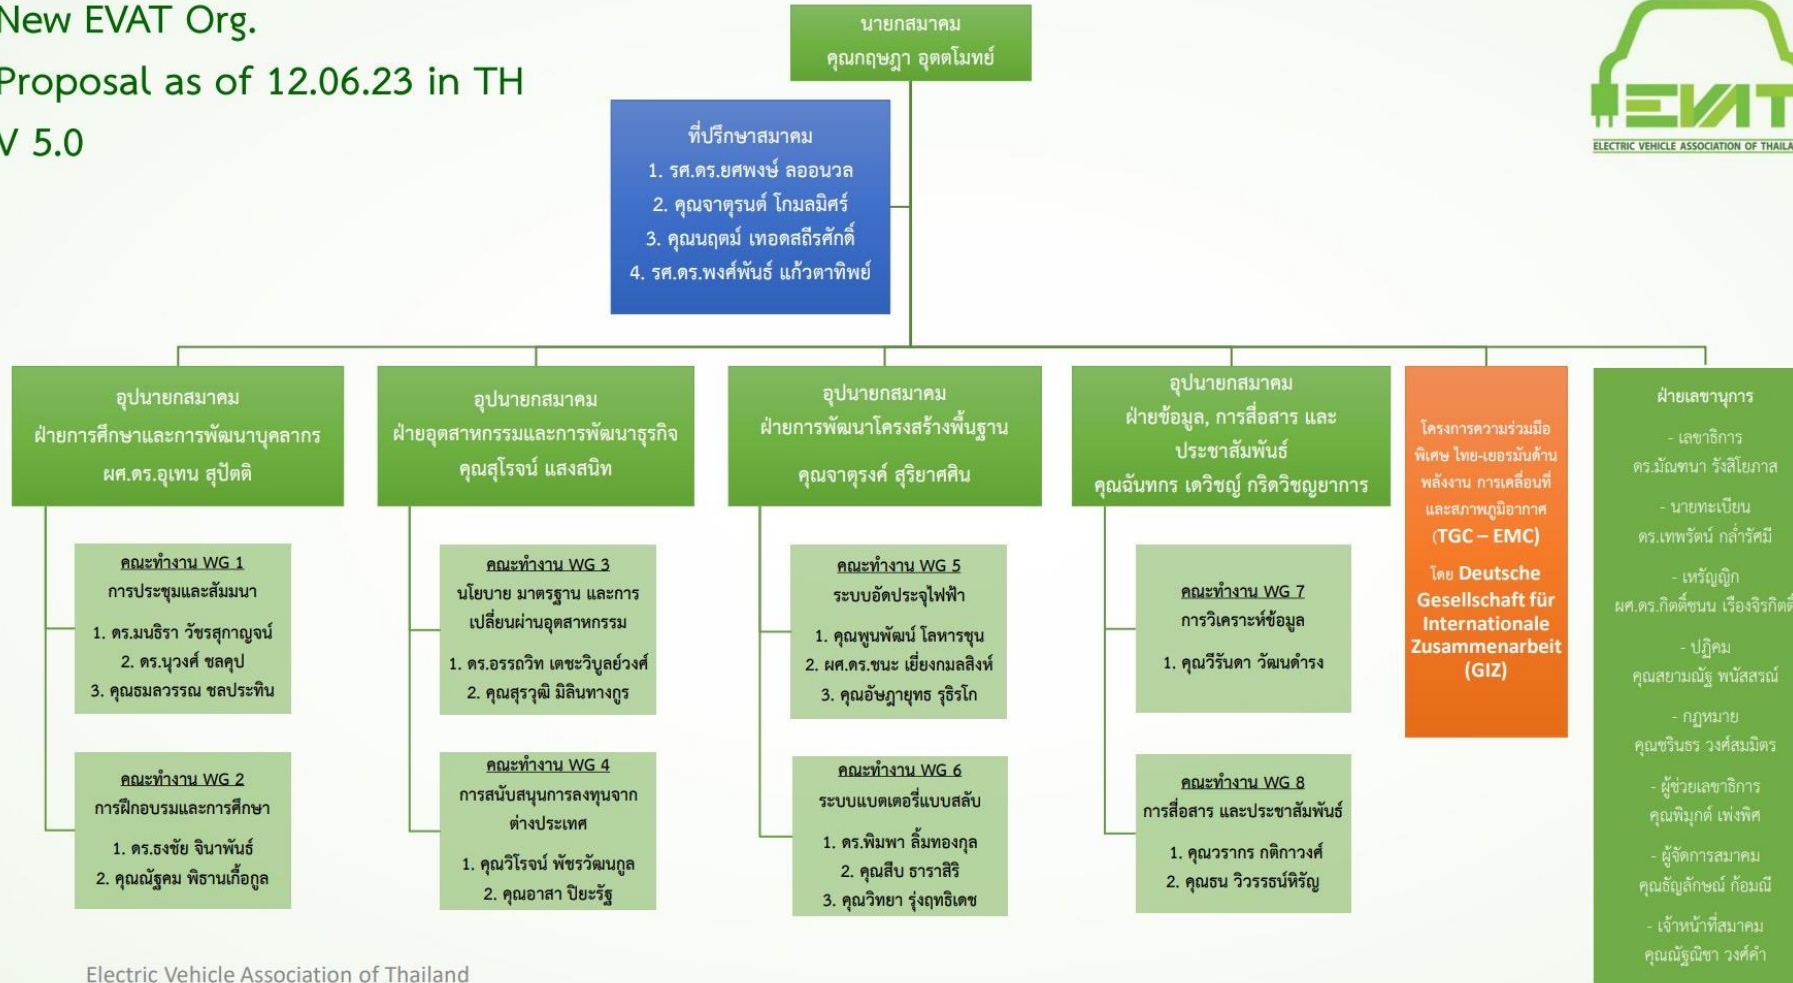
New EVAT Org.
Proposal as of 12.06.23 in TH
V 5.0

นายกสมาคม
คุณกฤษฎา อุตตโมทย์

ที่ปรึกษาสมาคม
1. รศ.ดร.ยศพงษ์ ลออนวล
2. คุณจาตุรนต์ โกมลมิศร์
3. คุณนฤดม์ เทอดสถีรศักดิ์
4. รศ.ดร.พงศ์พันธ์ แก้วตาทิพย์

EVAT
ELECTRIC VEHICLE ASSOCIATION OF THAILA

อุปนายกสมาคม
ฝ่ายการศึกษาและการพัฒนาบุคลากร
ผศ.ดร.อุเทน สุปัตติ

คณะทำงาน WG 1
การประชุมและสัมมนา
1. ดร.มนธิรา วัชรสุกาญจน์
2. ดร.นุวงศ์ ชลคุป
3. คุณธมลวรรณ ชลประทิน

คณะทำงาน WG 2
การฝึกอบรมและการศึกษา
1. ดร.ธงชัย จินาพันธ์
2. คุณณัฐคม พิธานเกื้อกูล

อุปนายกสมาคม
ฝ่ายอุตสาหกรรมและการพัฒนาธุรกิจ
คุณสุโรจน์ แสงสนิท

คณะทำงาน WG 3
นโยบาย มาตรฐาน และการเปลี่ยนผ่านอุตสาหกรรม
1. ดร.อรรถวิท เตชะวิบูลย์วงศ์
2. คุณสุรวุฒิ มิลินทางกูร

คณะทำงาน WG 4
การสนับสนุนการลงทุนจากต่างประเทศ
1. คุณวิโรจน์ พัชรวัฒนกูล
2. คุณอาสา ปิยะรัฐ

อุปนายกสมาคม
ฝ่ายการพัฒนาโครงสร้างพื้นฐาน
คุณจาตุรงค์ สุริยาศศิน

คณะทำงาน WG 5
ระบบอัดประจุไฟฟ้า
1. คุณพูนพัฒน์ โลหารชุน
2. ผศ.ดร.ชนะ เยี่ยงกมลสิงห์
3. คุณอัษฎายุทธ รุธิรโก

คณะทำงาน WG 6
ระบบแบตเตอรี่แบบสลับ
1. ดร.พิมพา ลิ้มทองกุล
2. คุณสืบ ธาราสิริ
3. คุณวิทยา รุ่งฤทธิเดช

อุปนายกสมาคม
ฝ่ายข้อมูล, การสื่อสาร และประชาสัมพันธ์
คุณฉันทกร เดวิชญ์ กริดวิชญยาการ

คณะทำงาน WG 7
การวิเคราะห์ข้อมูล
1. คุณวีรินดา วัฒนดำรง

คณะทำงาน WG 8
การสื่อสาร และประชาสัมพันธ์
1. คุณวรากร กติกาวงศ์
2. คุณธน วิวรรธน์หิรัญ

โครงการความร่วมมือพิเศษ ไทย-เยอรมันด้านพลังงาน การเคลื่อนที่และสภาพภูมิอากาศ (TGC – EMC)
โดย Deutsche Gesellschaft für Internationale Zusammenarbeit (GIZ)

ฝ่ายเลขานุการ
- เลขาธิการ
ดร.มัณฑนา รังสิโยภาส
- นายทะเบียน
ดร.เทพรัตน์ กล่ำรัศมี
- เหรัญญิก
ผศ.ดร.กิตติชนน เรืองจิรกิตติ
- ปฏิคม
คุณสยามณัฐ พนัสสรณ์
- กฎหมาย
คุณชรินธร วงศ์สมมิตร
- ผู้ช่วยเลขาธิการ
คุณพิมุกต์ เพ่งพิศ
- ผู้จัดการสมาคม
คุณธัญลักษณ์ ก้อมณี
- เจ้าหน้าที่สมาคม
คุณณัฐณิชา วงศ์คำ

Electric Vehicle Association of Thailand